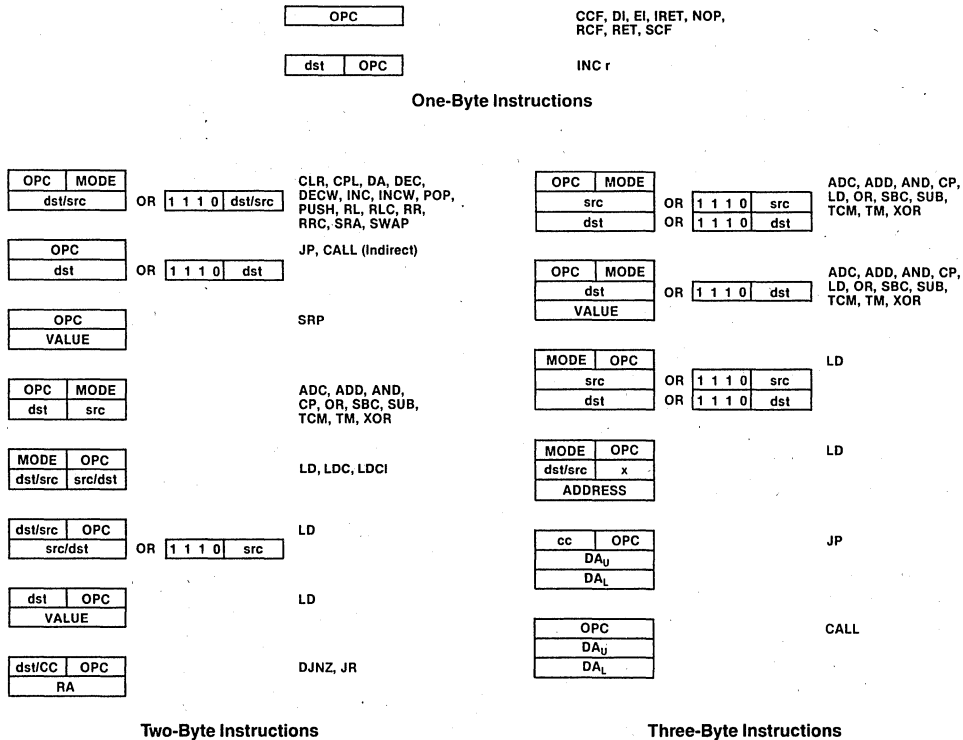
OPC

CCF, DI, EI, IRET, NOP, RCF, RET, SCF

dst | OPC

INC r

One-Byte Instructions

OPC | MODE
dst/src

OR 1 1 1 0 | dst/src

CLR, CPL, DA, DEC, DECW, INC, INCW, POP, PUSH, RL, RLC, RR, RRC, SRA, SWAP

OPC
dst

OR 1 1 1 0 | dst

JP, CALL (Indirect)

OPC
VALUE

SRP

OPC | MODE
dst | src

ADC, ADD, AND, CP, OR, SBC, SUB, TCM, TM, XOR

MODE | OPC
dst/src | src/dst

LD, LDC, LDCI

dst/src | OPC
src/dst

OR 1 1 1 0 | src

LD

dst | OPC
VALUE

LD

dst/CC | OPC
RA

DJNZ, JR

Two-Byte Instructions

OPC | MODE
src
dst

OR 1 1 1 0 | src
OR 1 1 1 0 | dst

ADC, ADD, AND, CP, LD, OR, SBC, SUB, TCM, TM, XOR

OPC | MODE
dst
VALUE

OR 1 1 1 0 | dst

ADC, ADD, AND, CP, LD, OR, SBC, SUB, TCM, TM, XOR

MODE | OPC
src
dst

OR 1 1 1 0 | src
OR 1 1 1 0 | dst

LD

MODE | OPC
dst/src | x
ADDRESS

LD

cc | OPC
$DA_U$
$DA_L$

JP

OPC
$DA_U$
$DA_L$

CALL

Three-Byte Instructions